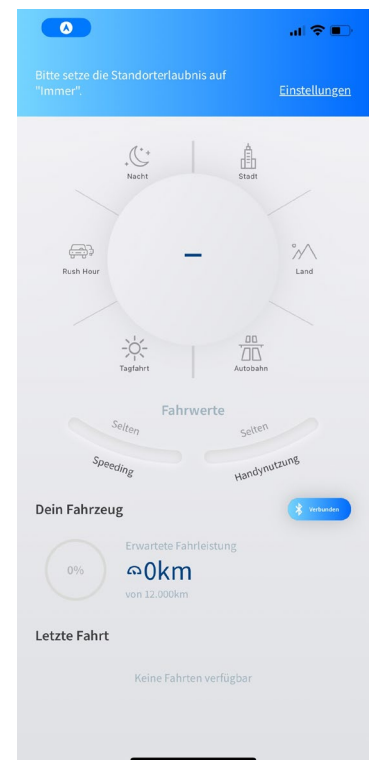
Bitte setze die Standorterlaubnis auf "Immer".

Einstellungen

Nacht

Stadt

Rush Hour

–

Land

Tagfahrt

Autobahn

Fahrwerte

Selten

Selten

Speeding

Handynutzung

Dein Fahrzeug

Verbunden

0%

Erwartete Fahrleistung

0km

von 12.000km

Letzte Fahrt

Keine Fahrten verfügbar